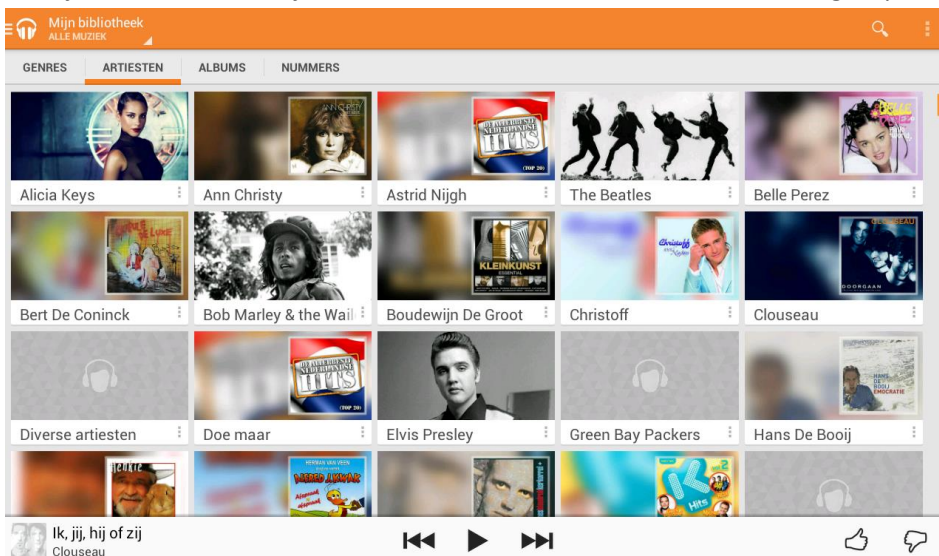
Mijn bibliotheek
ALLE MUZIEK

GENRES
ARTIESTEN
ALBUMS
NUMMERS

Alicia Keys
Ann Christy
Astrid Nijgh
The Beatles
Belle Perez
Bert De Coninck
Bob Marley & the Wail
Boudewijn De Groot
Christoff
Clouseau
Diverse artiesten
Doe maar
Elvis Presley
Green Bay Packers
Hans De Booij

Ik, jij, hij of zij
Clouseau